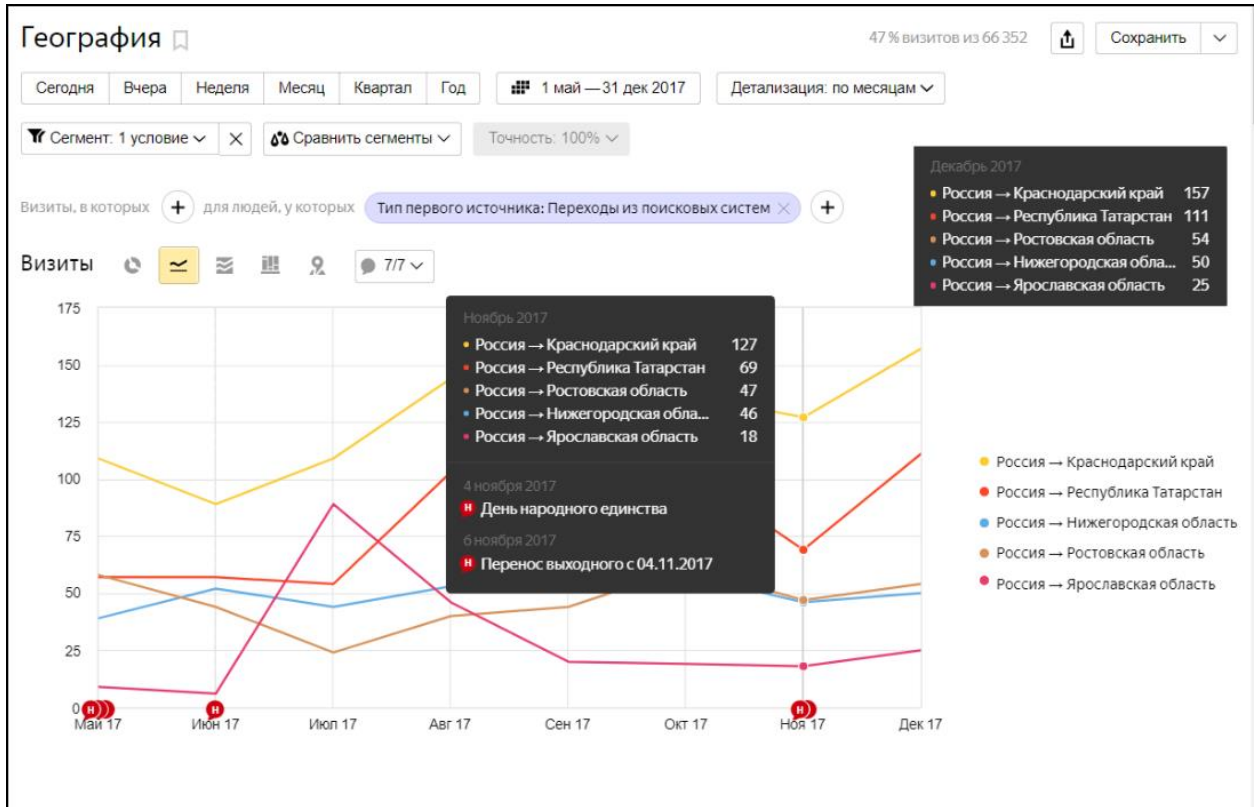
География

47 % визитов из 66 352

Сохранить

Сегодня | Вчера | Неделя | Месяц | Квартал | Год

1 май — 31 дек 2017

Детализация: по месяцам

Сегмент: 1 условие

Сравнить сегменты

Точность: 100%

Декабрь 2017
Россия → Краснодарский край 157
Россия → Республика Татарстан 111
Россия → Ростовская область 54
Россия → Нижегородская обла... 50
Россия → Ярославская область 25

Визиты, в которых + для людей, у которых Тип первого источника: Переходы из поисковых систем +

Визиты

7/7

Ноябрь 2017
Россия → Краснодарский край 127
Россия → Республика Татарстан 69
Россия → Ростовская область 47
Россия → Нижегородская обла... 46
Россия → Ярославская область 18

4 ноября 2017
Н День народного единства
6 ноября 2017
Н Перенос выходного с 04.11.2017

175
150
125
100
75
50
25
0

Май 17 | Июн 17 | Июл 17 | Авг 17 | Сен 17 | Окт 17 | Ноя 17 | Дек 17

Россия → Краснодарский край
Россия → Республика Татарстан
Россия → Нижегородская область
Россия → Ростовская область
Россия → Ярославская область